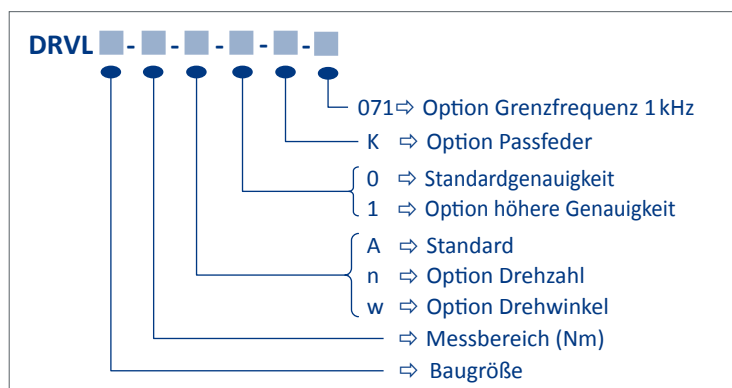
DRVL - - - - -

071 ⇨ Option Grenzfrequenz 1 kHz
K ⇨ Option Passfeder
0 ⇨ Standardgenauigkeit
1 ⇨ Option höhere Genauigkeit
A ⇨ Standard
n ⇨ Option Drehzahl
w ⇨ Option Drehwinkel
⇨ Messbereich (Nm)
⇨ Baugröße